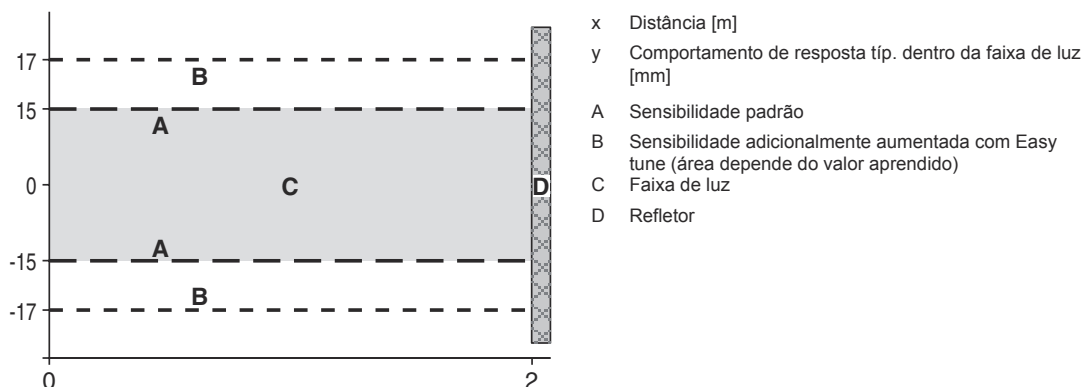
17
15
0
-15
-17
0
2
B
A
C
D
A
B

x Distância [m]

y Comportamento de resposta típ. dentro da faixa de luz [mm]

A Sensibilidade padrão

B Sensibilidade adicionalmente aumentada com Easy tune (área depende do valor aprendido)

C Faixa de luz

D Refletor